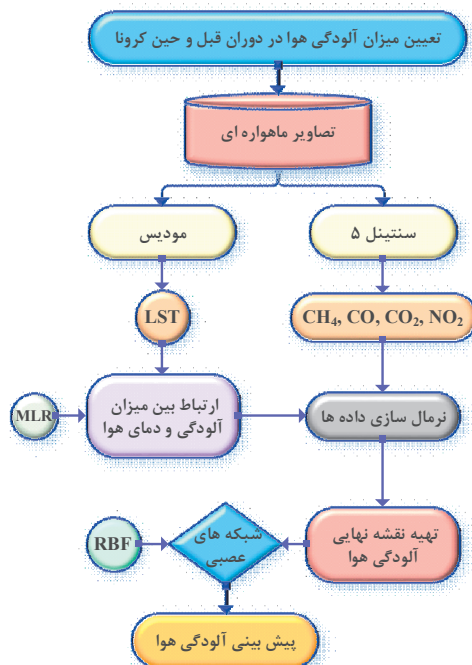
تعیین میزان آلودگی هوا در دوران قبل و حین کرونا

تصاویر ماهواره ای

سنتینل ۵

مودیس

$CH_4$, $CO$, $CO_2$, $NO_2$

LST

نرمال سازی داده ها

ارتباط بین میزان آلودگی و دمای هوا

MLR

تهیه نقشه نهایی آلودگی هوا

شبکه های عصبی

RBF

پیش بینی آلودگی هوا